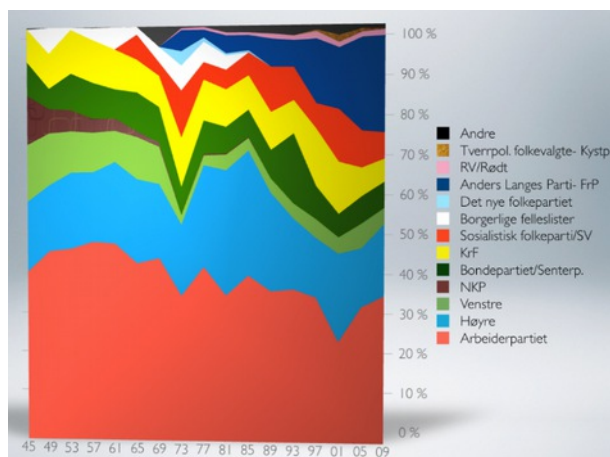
100 %
90 %
80 %
70 %
60 %
50 %
40 %
30 %
20 %
10 %
0 %

Andre
Tverrpol. folkevalgte- Kystp
RV/Rødt
Anders Langes Parti- FrP
Det nye folkepartiet
Borgerlige felleslister
Sosialistisk folkeparti/SV
KrF
Bondepartiet/Senterp.
NKP
Venstre
Høyre
Arbeiderpartiet

45 49 53 57 61 65 69 73 77 81 85 89 93 97 01 05 09